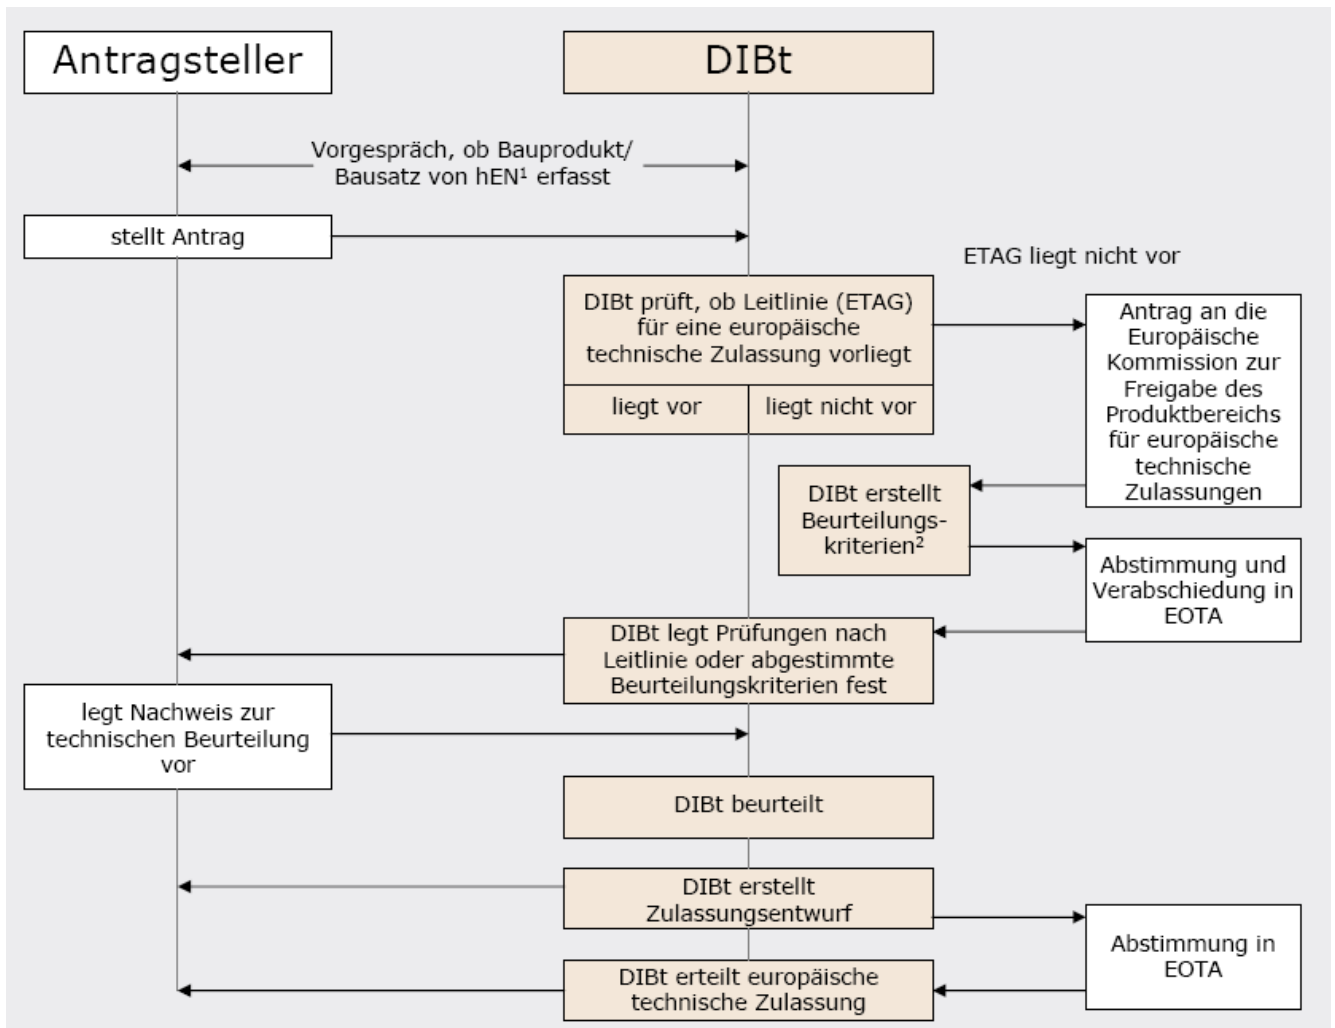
Antragsteller

DIBt

Vorgespräch, ob Bauprodukt/ Bausatz von hEN$^1$ erfasst

stellt Antrag

ETAG liegt nicht vor

DIBt prüft, ob Leitlinie (ETAG) für eine europäische technische Zulassung vorliegt

liegt vor

liegt nicht vor

Antrag an die Europäische Kommission zur Freigabe des Produktbereichs für europäische technische Zulassungen

DIBt erstellt Beurteilungskriterien$^2$

Abstimmung und Verabschiedung in EOTA

DIBt legt Prüfungen nach Leitlinie oder abgestimmte Beurteilungskriterien fest

legt Nachweis zur technischen Beurteilung vor

DIBt beurteilt

DIBt erstellt Zulassungsentwurf

Abstimmung in EOTA

DIBt erteilt europäische technische Zulassung